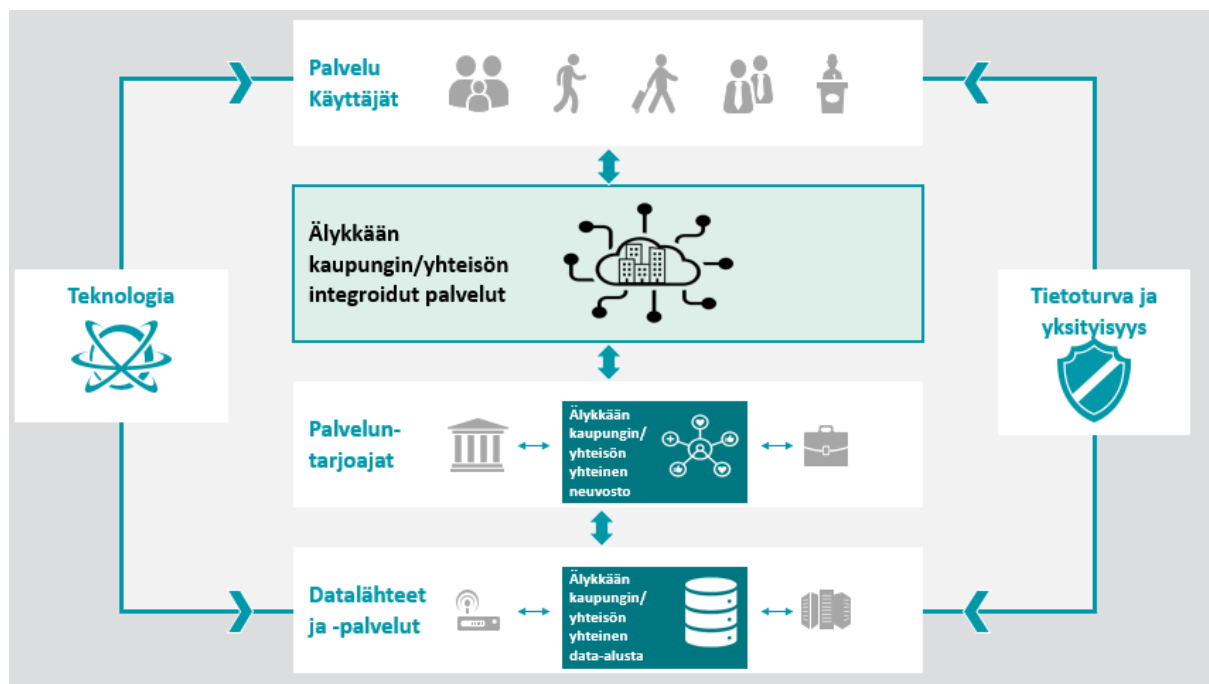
Palvelu Käyttäjät

Älykkään kaupungin/yhteisön integroidut palvelut

Teknologia

Tietoturva ja yksityisyys

Palveluntarjoajat

Älykkään kaupungin/ yhteisön yhteinen neuvosto

Datalähteet ja -palvelut

Älykkään kaupungin/ yhteisön yhteinen data-alusta